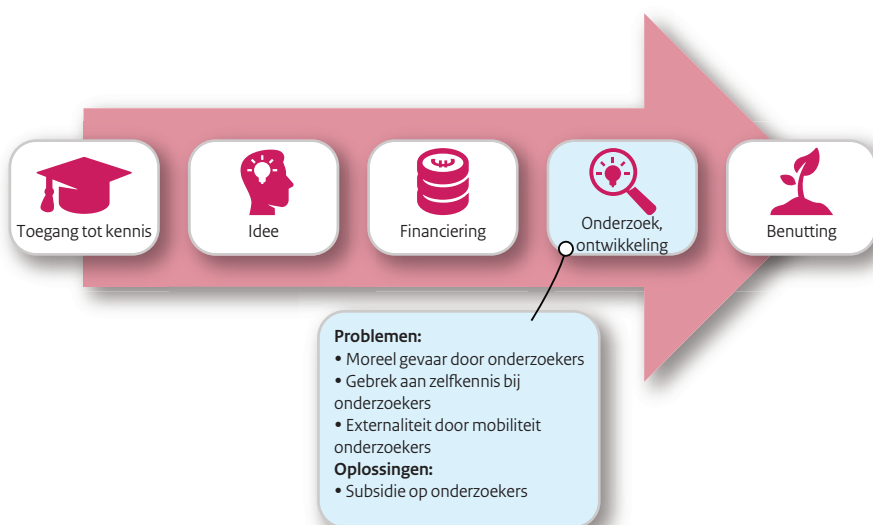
Toegang tot kennis

Idee

Financiering

Onderzoek, ontwikkeling

Benutting

**Problemen:**
• Moreel gevaar door onderzoekers
• Gebrek aan zelfkennis bij onderzoekers
• Externaliteit door mobiliteit onderzoekers
**Oplossingen:**
• Subsidie op onderzoekers